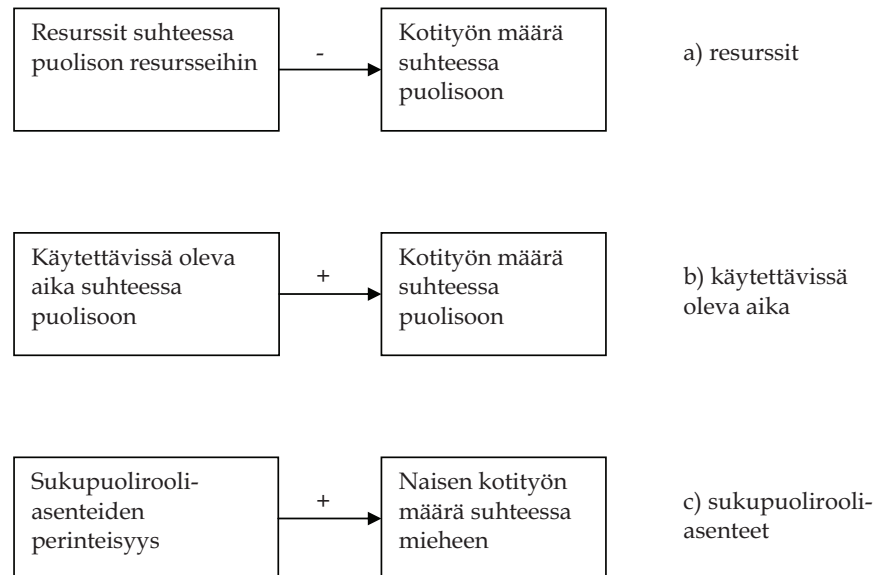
Resurssit suhteessa puolison resursseihin

-

Kotityön määrä suhteessa puolisoon

a) resurssit

Käytettävissä oleva aika suhteessa puolisoon

+

Kotityön määrä suhteessa puolisoon

b) käytettävissä oleva aika

Sukupuolirooliasenteiden perinteisyys

+

Naisen kotityön määrä suhteessa mieheen

c) sukupuolirooliasenteet